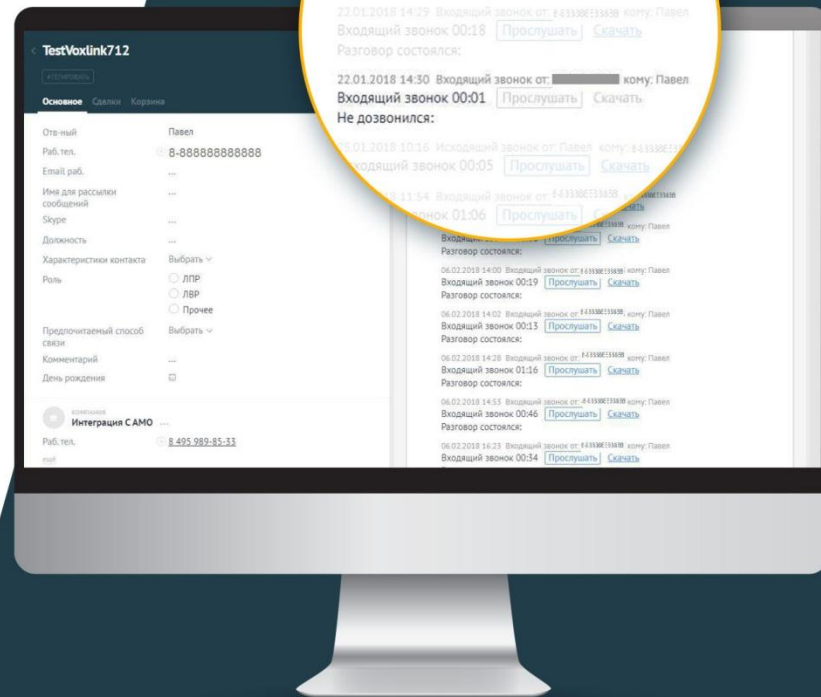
TestVoxlink712

#ТЕГИРОВАТЬ

Основное Сделки Корзина

Отв-ный Павел
Раб.тел. 8-888888888888
Email раб. ...
Имя для рассылки сообщений ...
Skype ...
Должность ...
Характеристики контакта Выбрать
Роль ЛПР
ЛВР
Прочее
Предпочитаемый способ связи Выбрать
Комментарий ...
День рождения

КОМПАНИЯ
Интеграция С АМО ...
Раб.тел. 8 495 989-85-33

22.01.2018 14:29 Входящий звонок от: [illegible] кому: Павел
Входящий звонок 00:18 Прослушать Скачать
Разговор состоялся:

22.01.2018 14:30 Входящий звонок от: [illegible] кому: Павел
Входящий звонок 00:01 Прослушать Скачать
Не дозвонился:

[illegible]2018 10:16 Исходящий звонок от: Павел кому: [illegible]
Входящий звонок 00:05 Прослушать Скачать

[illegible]2018 11:54 Входящий звонок от: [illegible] кому: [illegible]
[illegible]звонок 01:06 Прослушать Скачать

Входящий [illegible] Прослушать Скачать
Разговор состоялся:

06.02.2018 14:00 Входящий звонок от: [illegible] кому: Павел
Входящий звонок 00:19 Прослушать Скачать
Разговор состоялся:

06.02.2018 14:02 Входящий звонок от: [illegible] кому: Павел
Входящий звонок 00:13 Прослушать Скачать
Разговор состоялся:

06.02.2018 14:28 Входящий звонок от: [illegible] кому: Павел
Входящий звонок 01:16 Прослушать Скачать
Разговор состоялся:

06.02.2018 14:55 Входящий звонок от: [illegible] кому: Павел
Входящий звонок 00:46 Прослушать Скачать
Разговор состоялся:

06.02.2018 16:23 Входящий звонок от: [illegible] кому: Павел
Входящий звонок 00:34 Прослушать Скачать